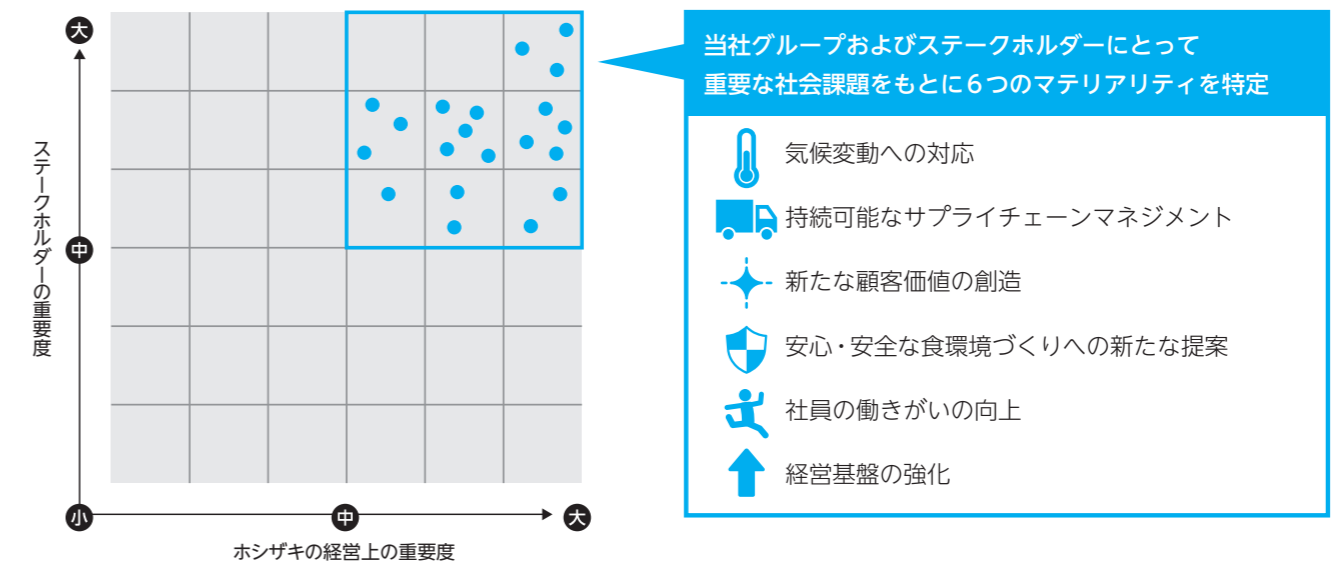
大

中

ステークホルダーの重要度

小

中

大

ホシザキの経営上の重要度

当社グループおよびステークホルダーにとって重要な社会課題をもとに6つのマテリアリティを特定

気候変動への対応

持続可能なサプライチェーンマネジメント

新たな顧客価値の創造

安心・安全な食環境づくりへの新たな提案

社員の働きがいの向上

経営基盤の強化